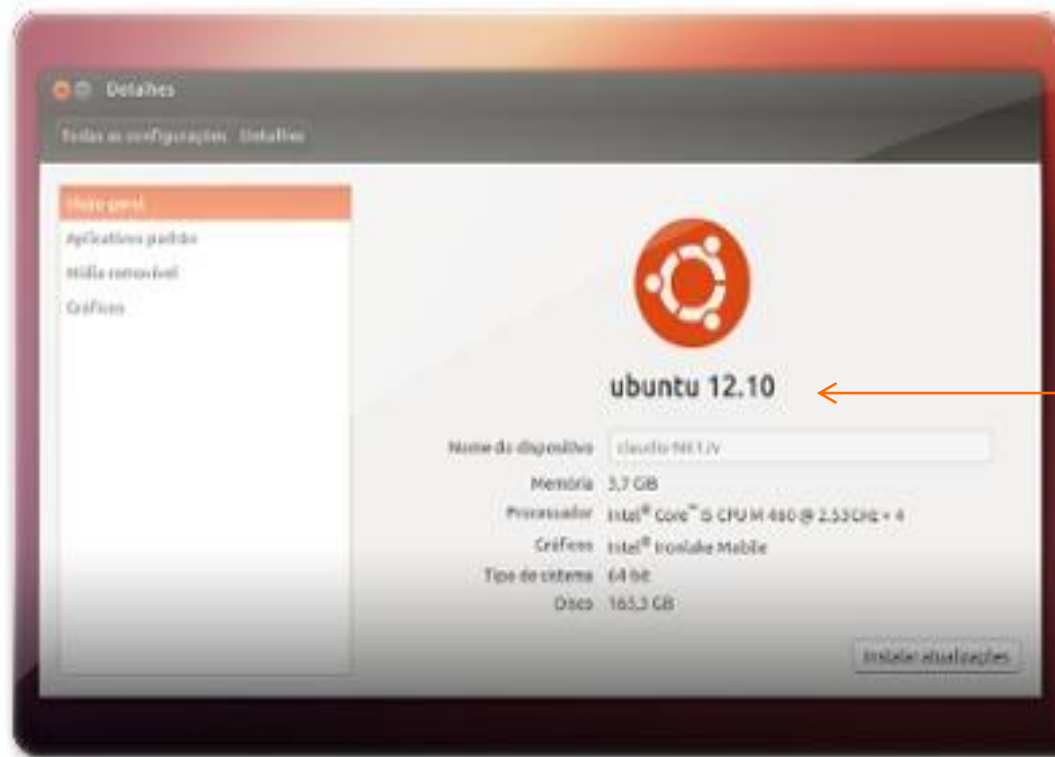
Detalhes

Todas as configurações Detalhes

Visão geral

Aplicativos padrão

Mídia removível

Gráficos

ubuntu 12.10

Nome do dispositivo claudio-N61Jv

Memória 3,7 GB

Processador Intel® Core™ i5 CPU M 460 @ 2.53GHz × 4

Gráficos Intel® Ironlake Mobile

Tipo de sistema 64 bit

Disco 163,3 GB

Instalar atualizações